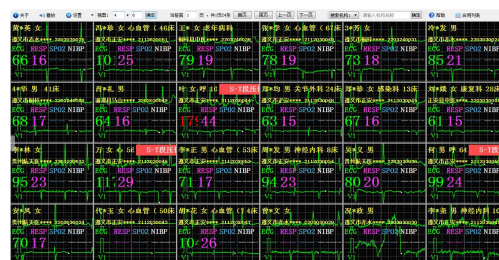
删除 设置 屏数: 4 当前页: 1 共4页 首页 上一页 下一页 末页 搜索 帮助 全屏

周*英 女 | 邱*霞 女 心血管 | 陈*华 女 | 胡*芳 女 | 34床 女 | 李*发 男
ECG RESP SPO2 NIBP
66 16 | 10 25 | 79 19 | 78 19 | 73 18 | 85 21

冉*英 | 肖*花 男 | 叶 女 呼 | 郭*发 男 关节外科 24床 | 陈*华 女 感染科 13床 | 刘*琳 女 康复科 20床
ECG RESP SPO2 NIBP
68 17 | 64 16 | 77 44 | 63 15 | 67 16 | 61 15
S-T段压低

4*李 男 | 万 女 | 刘*工 男 心血管 53床 | 郭*发 男 神经内科 8床 | 吴*丈 男 | 何 男
ECG RESP SPO2 NIBP
95 23 | 11 29 | 71 17 | 94 23 | 80 20 | 99 24
S-T段压低

安*凤 女 | 陈*兰 女 心血管 50床 | 胡*芬 女 心血管 45床 | 郭*华 男 | 李*英 男 神经内科
ECG RESP SPO2 NIBP
70 17 | 10 26